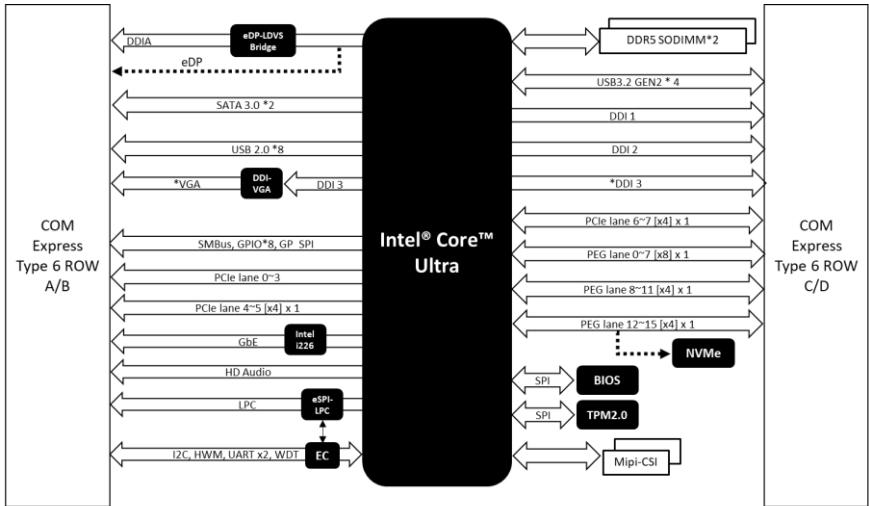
COM Express Type 6 ROW A/B

DDIA
eDP-LDVS Bridge
eDP
SATA 3.0 *2
USB 2.0 *8
*VGA
DDI-VGA
DDI 3
SMBus, GPIO*8, GP SPI
PCIe lane 0~3
PCIe lane 4~5 [x4] x 1
GbE
Intel i226
HD Audio
LPC
eSPI-LPC
I2C, HWM, UART x2, WDT
EC

Intel® Core™ Ultra

DDR5 SODIMM*2
USB3.2 GEN2 * 4
DDI 1
DDI 2
*DDI 3
PCIe lane 6~7 [x4] x 1
PEG lane 0~7 [x8] x 1
PEG lane 8~11 [x4] x 1
PEG lane 12~15 [x4] x 1
NVMe
SPI
BIOS
SPI
TPM2.0
Mipi-CSI

COM Express Type 6 ROW C/D